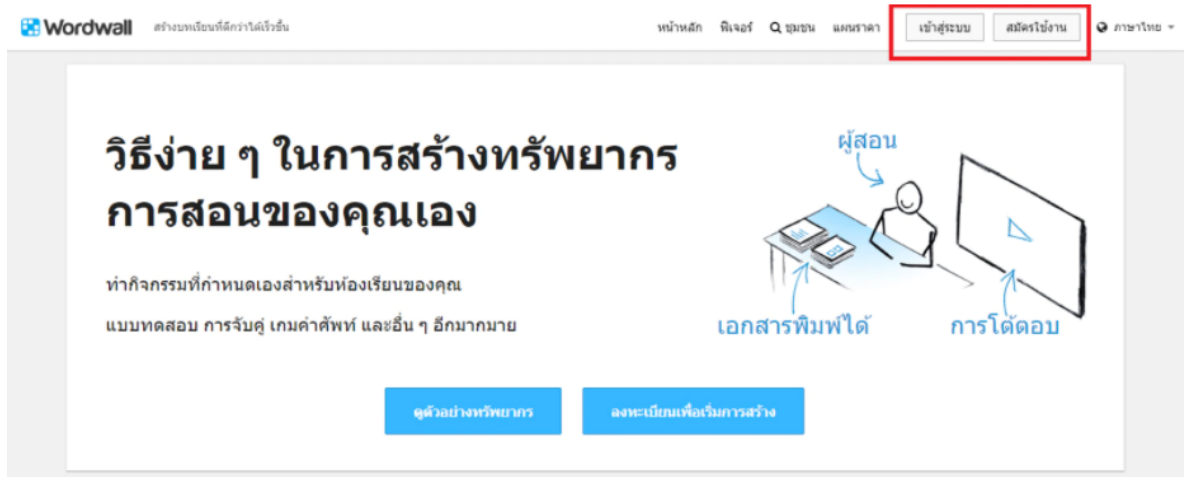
Wordwall สร้างบทเรียนที่ดีกว่าได้เร็วขึ้น

หน้าหลัก ฟีเจอร์ ชุมชน แผนราคา เข้าสู่ระบบ สมัครใช้งาน ภาษาไทย

วิธีง่าย ๆ ในการสร้างทรัพยากรการสอนของคุณเอง

ทำกิจกรรมที่กำหนดเองสำหรับห้องเรียนของคุณ

แบบทดสอบ การจับคู่ เกมคำศัพท์ และอื่น ๆ อีกมากมาย

ผู้สอน

เอกสารพิมพ์ได้

การโต้ตอบ

ดูตัวอย่างทรัพยากร

ลงทะเบียนเพื่อเริ่มการสร้าง